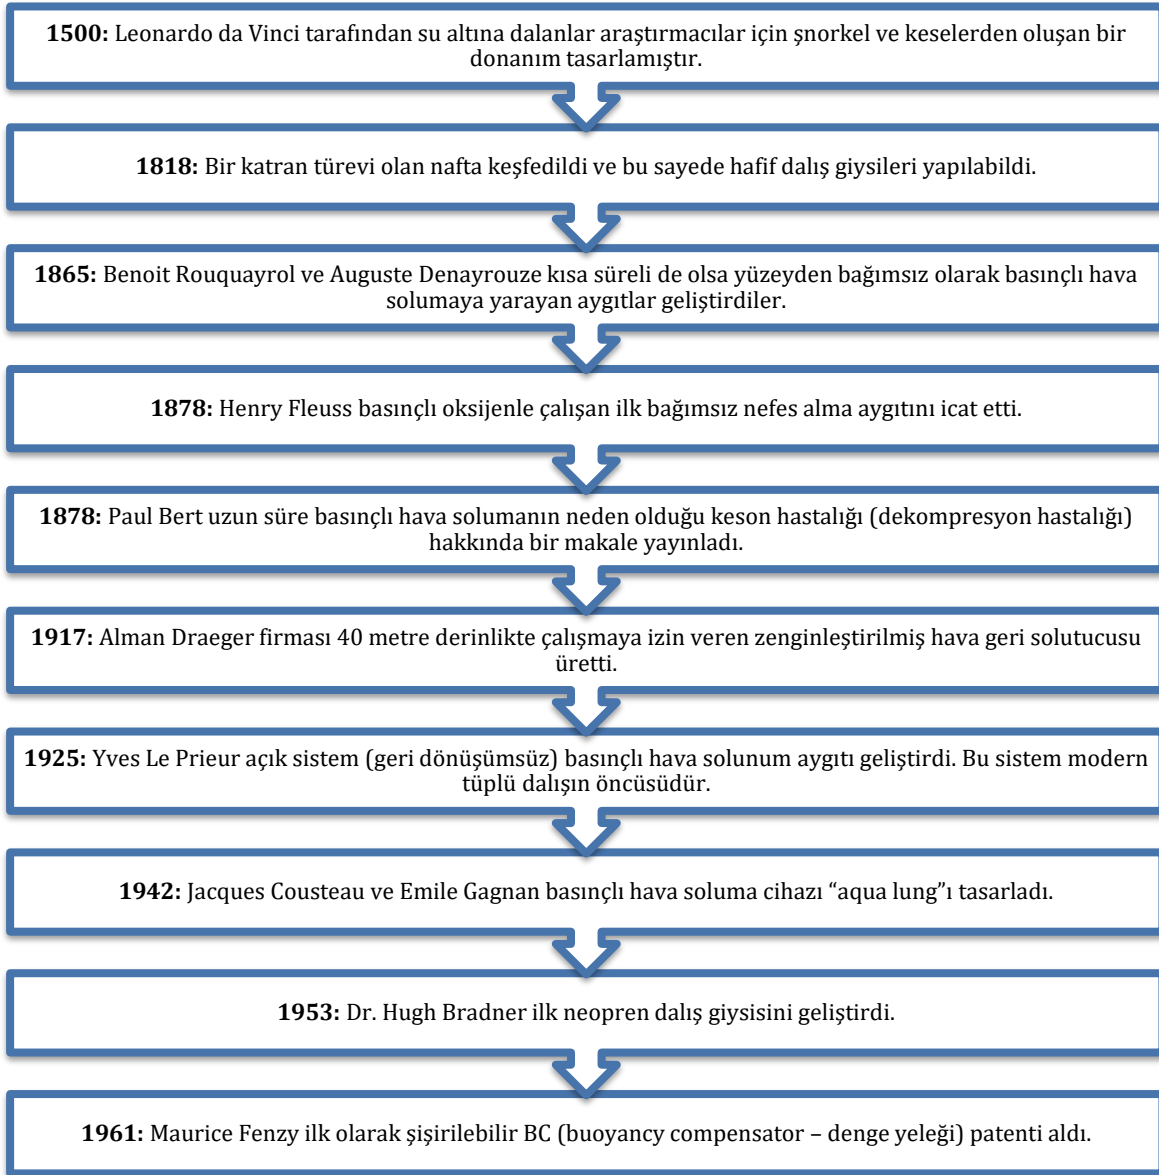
**1500:** Leonardo da Vinci tarafından su altına dalanlar araştırmacılar için şnorkel ve keselerden oluşan bir donanım tasarlamıştır.

**1818:** Bir katran türevi olan nafta keşfedildi ve bu sayede hafif dalış giysileri yapılabildi.

**1865:** Benoit Rouquayrol ve Auguste Denayrouze kısa süreli de olsa yüzeyden bağımsız olarak basınçlı hava solumaya yarayan aygıtlar geliştirdiler.

**1878:** Henry Fleuss basınçlı oksijenle çalışan ilk bağımsız nefes alma aygıtını icat etti.

**1878:** Paul Bert uzun süre basınçlı hava solumanın neden olduğu keson hastalığı (dekompresyon hastalığı) hakkında bir makale yayınladı.

**1917:** Alman Draeger firması 40 metre derinlikte çalışmaya izin veren zenginleştirilmiş hava geri solutucusu üretti.

**1925:** Yves Le Prieur açık sistem (geri dönüşümsüz) basınçlı hava solunum aygıtı geliştirdi. Bu sistem modern tüplü dalışın öncüsüdür.

**1942:** Jacques Cousteau ve Emile Gagnan basınçlı hava soluma cihazı “aqua lung”ı tasarladı.

**1953:** Dr. Hugh Bradner ilk neopren dalış giysisini geliştirdi.

**1961:** Maurice Fenzy ilk olarak şişirilebilir BC (buoyancy compensator – denge yeleği) patenti aldı.